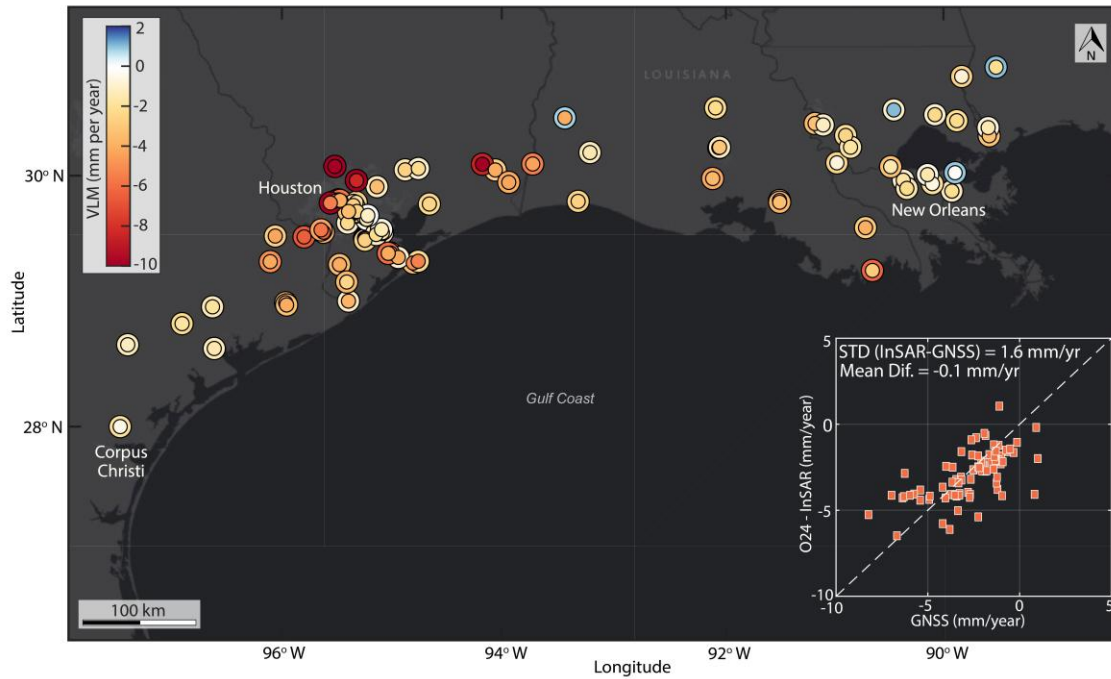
VLM (mm per year)
2
0
-2
-4
-6
-8
-10

N

LOUISIANA

30° N
Houston
New Orleans

Latitude

28° N
Corpus Christi

Gulf Coast

STD (InSAR-GNSS) = 1.6 mm/yr
Mean Dif. = -0.1 mm/yr

5
0
-5
-10
O24 - InSAR (mm/year)
-10
-5
0
5
GNSS (mm/year)

100 km

96° W
94° W
92° W
90° W
Longitude